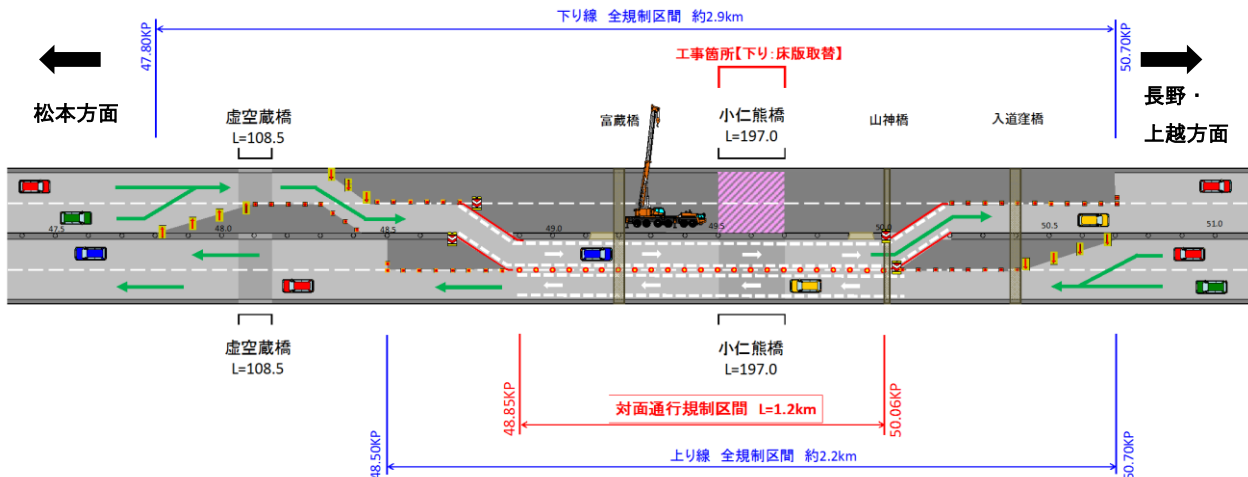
下り線　全規制区間　約2.9km

47.80KP

50.70KP

工事箇所【下り:床版取替】

松本方面

長野・上越方面

虚空蔵橋
L=108.5

富蔵橋

小仁熊橋
L=197.0

山神橋

入道窪橋

47.5

48.0

48.5

49.0

49.5

50.0

50.5

51.0

虚空蔵橋
L=108.5

小仁熊橋
L=197.0

48.85KP

50.06KP

対面通行規制区間　L=1.2km

48.50KP

50.70KP

上り線　全規制区間　約2.2km